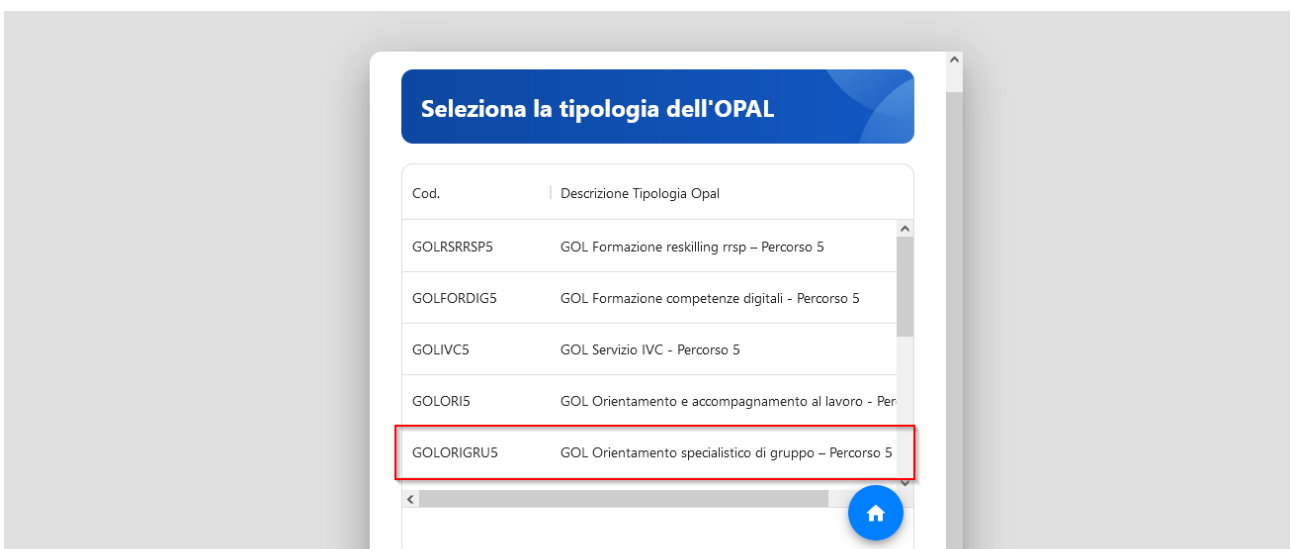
Seleziona la tipologia dell'OPAL

| Cod. | Descrizione Tipologia Opal |
|---|---|
| GOLRSRRSP5 | GOL Formazione reskilling rrsp – Percorso 5 |
| GOLFORDIG5 | GOL Formazione competenze digitali - Percorso 5 |
| GOLIVC5 | GOL Servizio IVC - Percorso 5 |
| GOLORI5 | GOL Orientamento e accompagnamento al lavoro - Per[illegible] |
| GOLORIGRU5 | GOL Orientamento specialistico di gruppo – Percorso 5 |